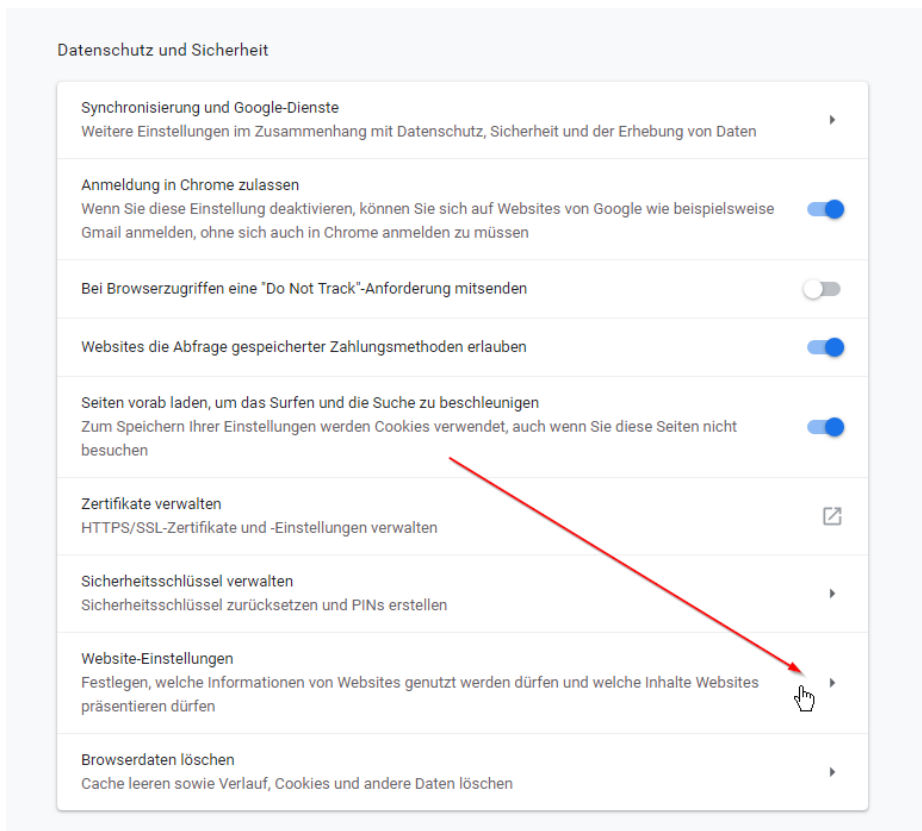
Datenschutz und Sicherheit

Synchronisierung und Google-Dienste
Weitere Einstellungen im Zusammenhang mit Datenschutz, Sicherheit und der Erhebung von Daten

Anmeldung in Chrome zulassen
Wenn Sie diese Einstellung deaktivieren, können Sie sich auf Websites von Google wie beispielsweise Gmail anmelden, ohne sich auch in Chrome anmelden zu müssen

Bei Browserzugriffen eine "Do Not Track"-Anforderung mitsenden

Websites die Abfrage gespeicherter Zahlungsmethoden erlauben

Seiten vorab laden, um das Surfen und die Suche zu beschleunigen
Zum Speichern Ihrer Einstellungen werden Cookies verwendet, auch wenn Sie diese Seiten nicht besuchen

Zertifikate verwalten
HTTPS/SSL-Zertifikate und -Einstellungen verwalten

Sicherheitsschlüssel verwalten
Sicherheitsschlüssel zurücksetzen und PINs erstellen

Website-Einstellungen
Festlegen, welche Informationen von Websites genutzt werden dürfen und welche Inhalte Websites präsentieren dürfen

Browserdaten löschen
Cache leeren sowie Verlauf, Cookies und andere Daten löschen